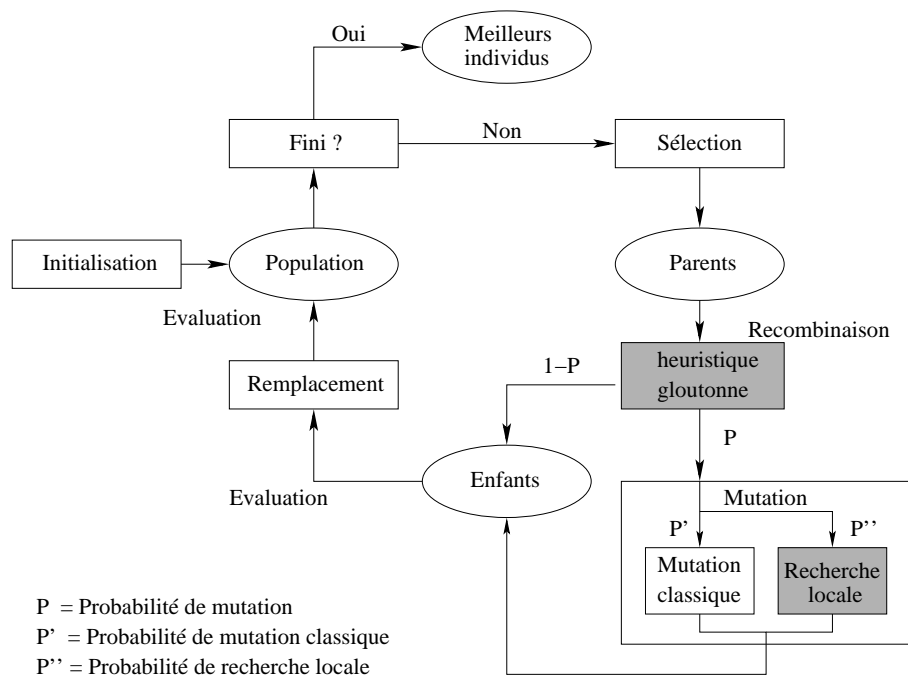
Oui

Meilleurs individus

Fini ?

Non

Sélection

Initialisation

Population

Parents

Evaluation

Recombinaison

heuristique gloutonne

1−P

Remplacement

P

Evaluation

Enfants

Mutation

P'

P''

Mutation classique

Recherche locale

P = Probabilité de mutation
P' = Probabilité de mutation classique
P'' = Probabilité de recherche locale